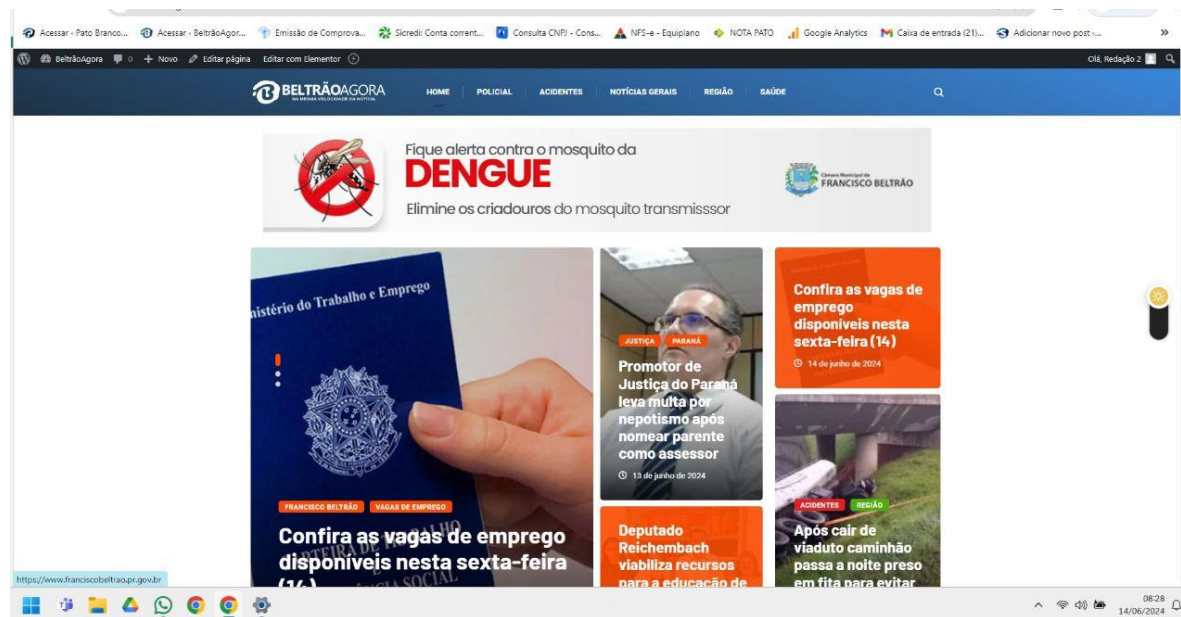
Acessar - Pato Branco... Acessar - BeltrãoAgor... Emissão de Comprova... Sicredi: Conta corrent... Consulta CNPJ - Cons... NFS-e - Equiplano NOTA PATO Google Analytics Caixa de entrada (21)... Adicionar novo post -... »

BeltrãoAgora 0 + Novo Editar página Editar com Elementor

Olá, Redação 2

BELTRÃOAGORA
NA MESMA VELOCIDADE DA NOTÍCIA

HOME POLICIAL ACIDENTES NOTÍCIAS GERAIS REGIÃO SAÚDE

Fique alerta contra o mosquito da
DENGUE
Elimine os criadouros do mosquito transmisssor

Câmara Municipal de FRANCISCO BELTRÃO

nistério do Trabalho e Emprego

FRANCISCO BELTRÃO VAGAS DE EMPREGO

Confira as vagas de emprego disponíveis nesta sexta-feira (14)

JUSTIÇA PARANÁ

Promotor de Justiça do Paraná leva multa por nepotismo após nomear parente como assessor

13 de junho de 2024

Confira as vagas de emprego disponíveis nesta sexta-feira (14)

14 de junho de 2024

ACIDENTES REGIÃO

Após cair de viaduto caminhão passa a noite preso em fita para evitar

Deputado Reichembach viabiliza recursos para a educação de

https://www.franciscobeltrao.pr.gov.br

08:28
14/06/2024